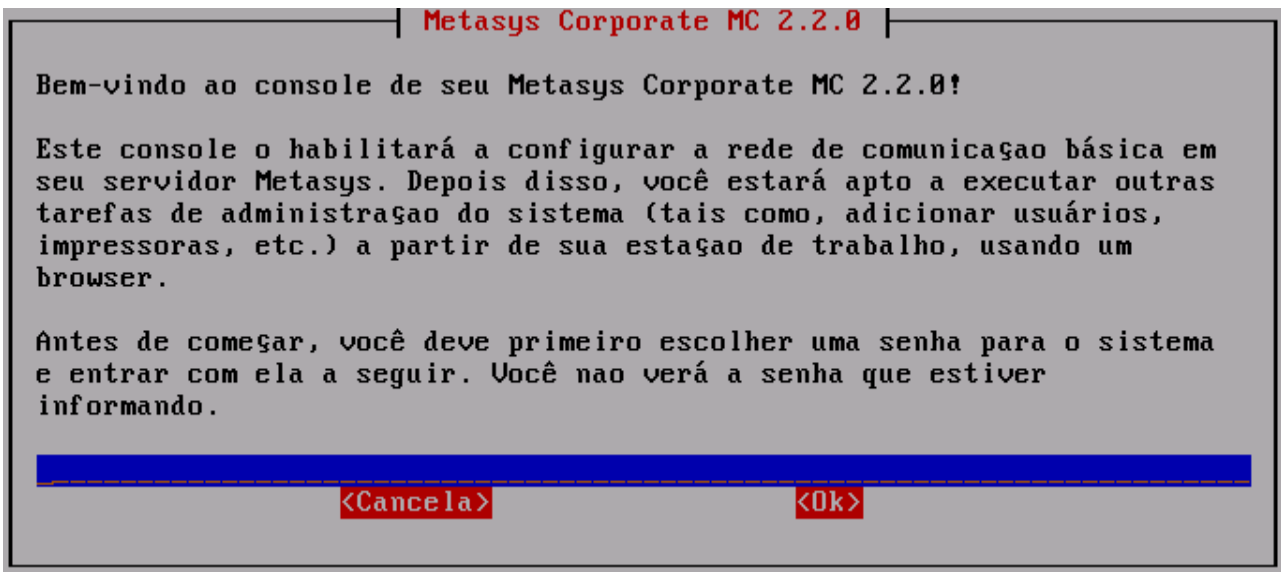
Metasys Corporate MC 2.2.0

Bem-vindo ao console de seu Metasys Corporate MC 2.2.0!

Este console o habilitará a configurar a rede de comunicaçao básica em seu servidor Metasys. Depois disso, você estará apto a executar outras tarefas de administraçao do sistema (tais como, adicionar usuários, impressoras, etc.) a partir de sua estaçao de trabalho, usando um browser.

Antes de começar, você deve primeiro escolher uma senha para o sistema e entrar com ela a seguir. Você nao verá a senha que estiver informando.

<Cancela> <Ok>